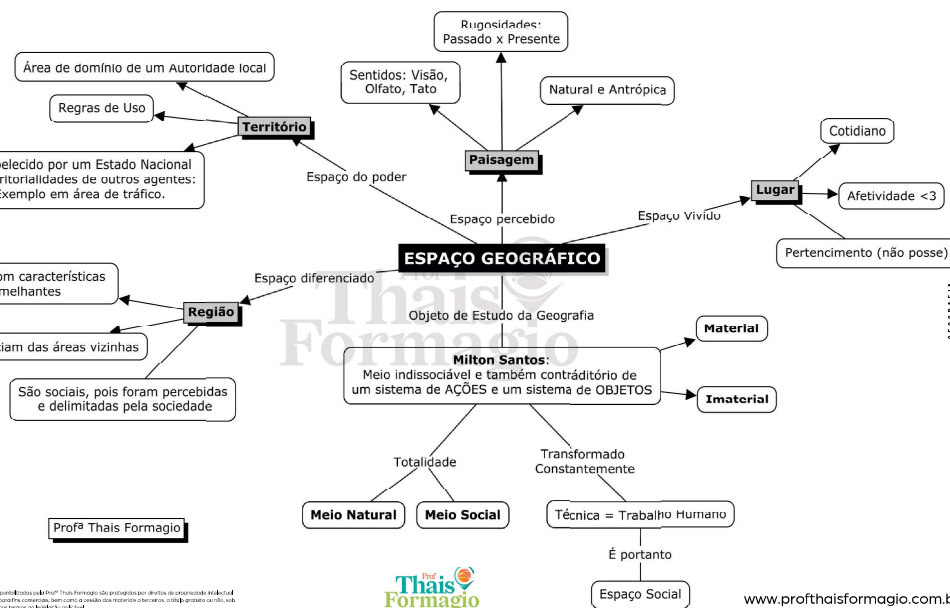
Rugosidades:
Passado x Presente

Área de domínio de um Autoridade local

Sentidos: Visão, Olfato, Tato

Natural e Antrópica

Regras de Uso

Território

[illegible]belecido por um Estado Nacional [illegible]ritorialidades de outros agentes: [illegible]xemplo em área de tráfico.

Paisagem

Cotidiano

Espaço do poder

Lugar

Afetividade <3

Espaço percebido

Espaço Vivido

Pertencimento (não posse)

ESPAÇO GEOGRÁFICO

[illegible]om características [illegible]melhantes

Espaço diferenciado

Região

Objeto de Estudo da Geografia

Material

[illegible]iam das áreas vizinhas

Milton Santos:
Meio indissociável e também contraditório de um sistema de AÇÕES e um sistema de OBJETOS

Imaterial

São sociais, pois foram percebidas e delimitadas pela sociedade

Totalidade

Transformado Constantemente

Meio Natural

Meio Social

Técnica = Trabalho Humano

Profª Thais Formagio

É portanto

Espaço Social

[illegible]

Profª Thais Formagio

www.profthaisformagio.com.b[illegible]